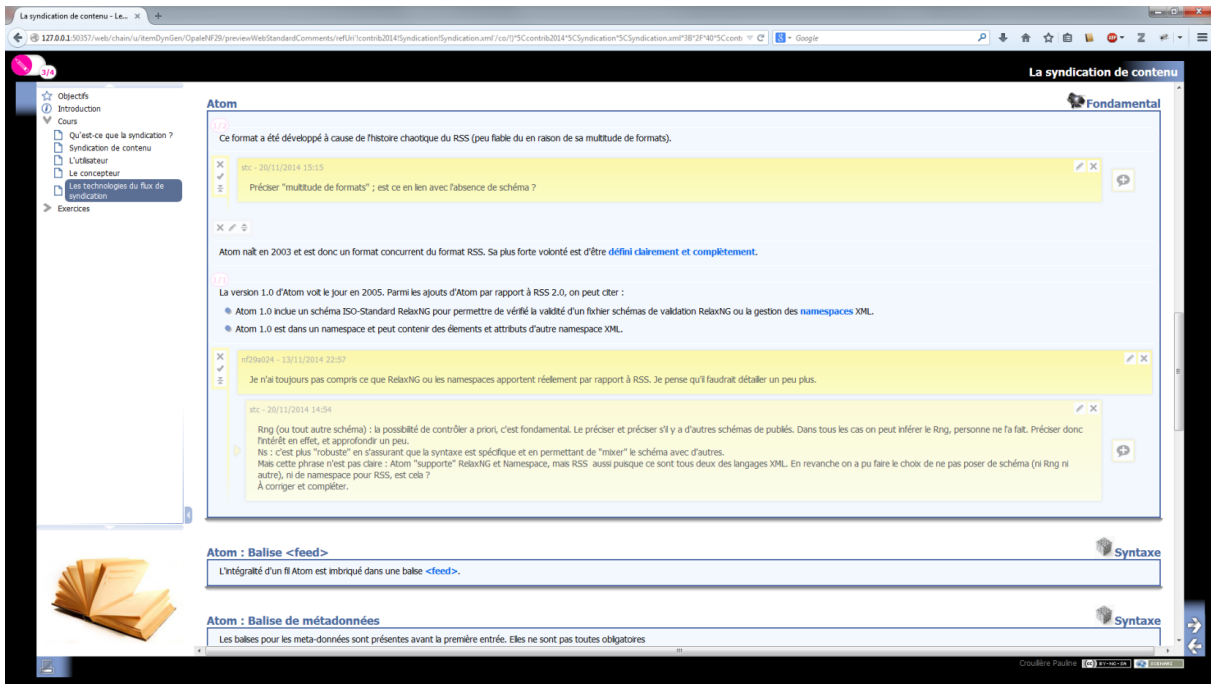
La syndication de contenu - Le... ×

127.0.0.1:50357/web/chain/u/itemDynGen/OpaleNF29/previewWebStandardComments/refUri'contrib2014!Syndication!Syndication.xml'/co/!)^5Ccontrib2014^5CSyndication^5CSyndication.xml^3B^2F^40^5Ccont

Google

3/4

La syndication de contenu

Objectifs
Introduction
Cours
Qu'est-ce que la syndication ?
Syndication de contenu
L'utilisateur
Le concepteur
Les technologies du flux de syndication
Exercices

Atom

Fondamental

Ce format a été développé à cause de l'histoire chaotique du RSS (peu fiable du en raison de sa multitude de formats).

stc - 20/11/2014 15:15

Préciser "multitude de formats" ; est ce en lien avec l'absence de schéma ?

Atom naît en 2003 et est donc un format concurrent du format RSS. Sa plus forte volonté est d'être défini clairement et complètement.

La version 1.0 d'Atom voit le jour en 2005. Parmi les ajouts d'Atom par rapport à RSS 2.0, on peut citer :

Atom 1.0 inclue un schéma ISO-Standard RelaxNG pour permettre de vérifié la validité d'un fixhier schémas de validation RelaxNG ou la gestion des namespaces XML.

Atom 1.0 est dans un namespace et peut contenir des élements et attributs d'autre namespace XML.

nf29a024 - 13/11/2014 22:57

Je n'ai toujours pas compris ce que RelaxNG ou les namespaces apportent réellement par rapport à RSS. Je pense qu'il faudrait détailler un peu plus.

stc - 20/11/2014 14:54

Rng (ou tout autre schéma) : la possibilité de contrôler a priori, c'est fondamental. Le préciser et préciser s'il y a d'autres schémas de publiés. Dans tous les cas on peut inférer le Rng, personne ne l'a fait. Préciser donc l'intérêt en effet, et approfondir un peu.
Ns : c'est plus "robuste" en s'assurant que la syntaxe est spécifique et en permettant de "mixer" le schéma avec d'autres.
Mais cette phrase n'est pas claire : Atom "supporte" RelaxNG et Namespace, mais RSS aussi puisque ce sont tous deux des langages XML. En revanche on a pu faire le choix de ne pas poser de schéma (ni Rng ni autre), ni de namespace pour RSS, est cela ?
À corriger et compléter.

Atom : Balise <feed>

Syntaxe

L'intégralité d'un fil Atom est imbriqué dans une balise <feed>.

Atom : Balise de métadonnées

Syntaxe

Les balises pour les meta-données sont présentes avant la première entrée. Elles ne sont pas toutes obligatoires

Croullière Pauline